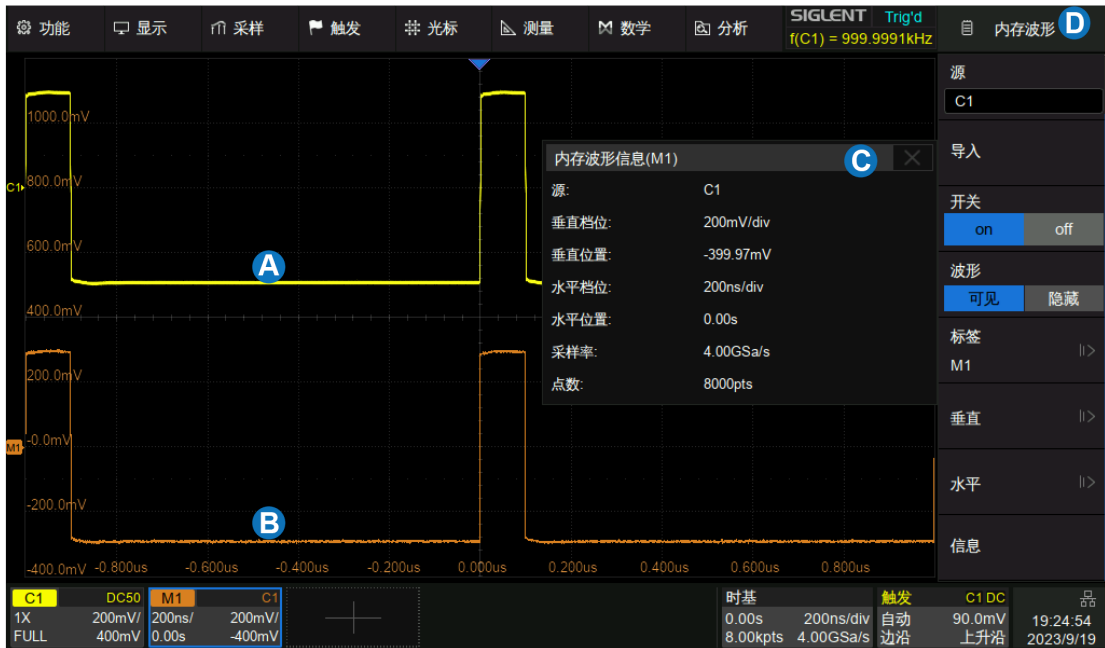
功能 显示 采样 触发 光标 测量 数学 分析 SIGLENT Trig'd f(C1) = 999.9991kHz 内存波形 D

1000.0mV
C1 800.0mV
600.0mV
A
400.0mV
200.0mV
M1 -0.0mV
-200.0mV
B
-400.0mV -0.800us -0.600us -0.400us -0.200us 0.000us 0.200us 0.400us 0.600us 0.800us

内存波形信息(M1) C ✕

| | |
|---|---|
| 源: | C1 |
| 垂直档位: | 200mV/div |
| 垂直位置: | -399.97mV |
| 水平档位: | 200ns/div |
| 水平位置: | 0.00s |
| 采样率: | 4.00GSa/s |
| 点数: | 8000pts |

源
C1
导入
开关
on off
波形
可见 隐藏
标签
M1
垂直
水平
信息

C1 DC50
1X 200mV/
FULL 400mV
M1 C1
200ns/ 200mV/
0.00s -400mV
时基
0.00s 200ns/div
8.00kpts 4.00GSa/s
触发 C1 DC
自动 90.0mV
边沿 上升沿
19:24:54
2023/9/19